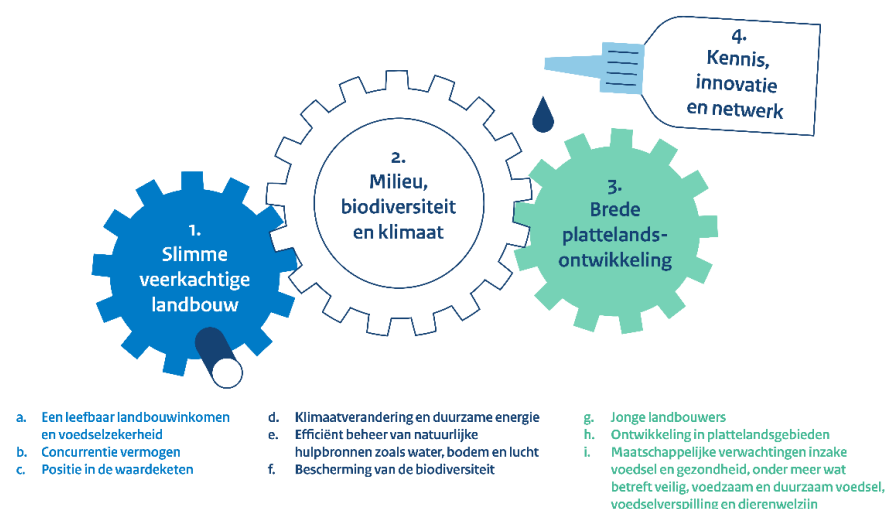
4.
Kennis, innovatie en netwerk

2.
Milieu, biodiversiteit en klimaat

3.
Brede plattelandsontwikkeling

1.
Slimme veerkachtige landbouw

a. Een leefbaar landbouwinkomen en voedselzekerheid
b. Concurrentie vermogen
c. Positie in de waardeketen

d. Klimaatverandering en duurzame energie
e. Efficiënt beheer van natuurlijke hulpbronnen zoals water, bodem en lucht
f. Bescherming van de biodiversiteit

g. Jonge landbouwers
h. Ontwikkeling in plattelandsgebieden
i. Maatschappelijke verwachtingen inzake voedsel en gezondheid, onder meer wat betreft veilig, voedzaam en duurzaam voedsel, voedselverspilling en dierenwelzijn